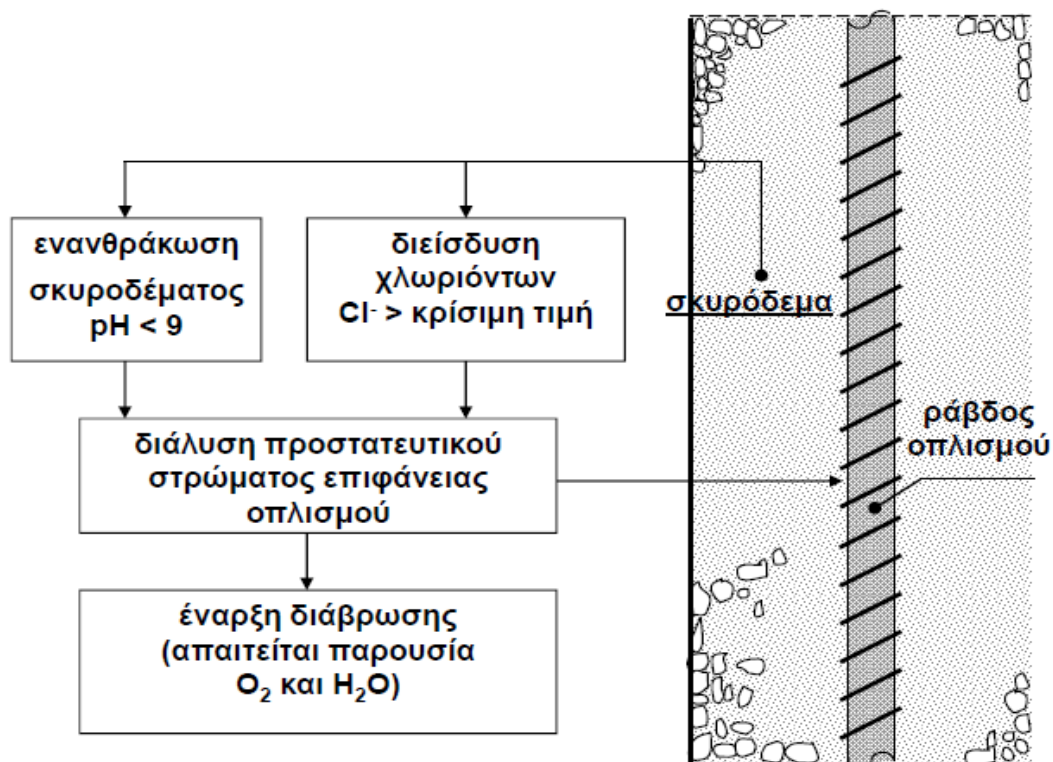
ενανθράκωση σκυροδέματος pH < 9

διείσδυση χλωριόντων $Cl^-$ > κρίσιμη τιμή

σκυρόδεμα

ράβδος οπλισμού

διάλυση προστατευτικού στρώματος επιφάνειας οπλισμού

έναρξη διάβρωσης (απαιτείται παρουσία $O_2$ και $H_2O$)